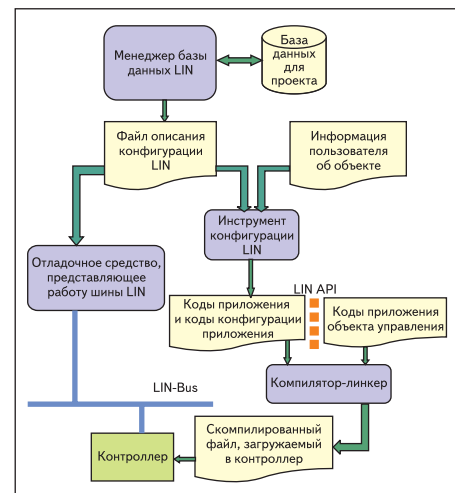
Менеджер базы данных LIN

База данных для проекта

Файл описания конфигурации LIN

Информация пользователя об объекте

Инструмент конфигурации LIN

Отладочное средство, представляющее работу шины LIN

LIN API

Коды приложения и коды конфигурации приложения

Коды приложения объекта управления

Компилятор-линкер

LIN-Bus

Скомпилированный файл, загружаемый в контроллер

Контроллер